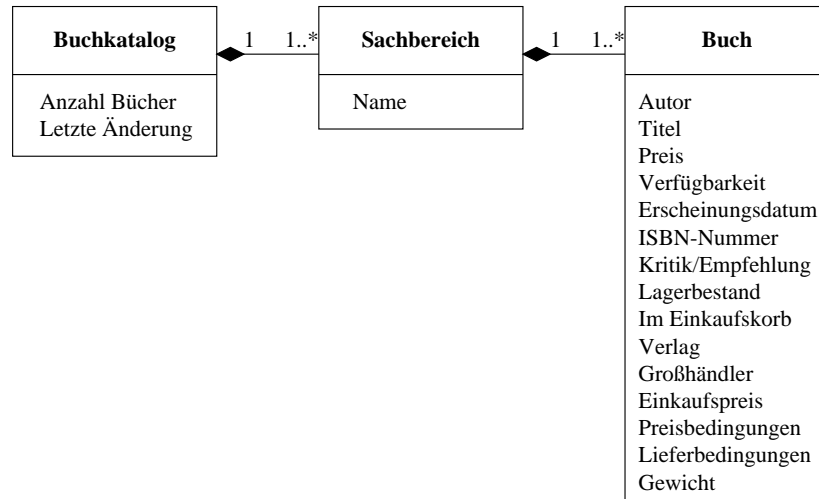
Buchkatalog

Anzahl Bücher
Letzte Änderung

1 1..*

Sachbereich

Name

1 1..*

Buch

Autor
Titel
Preis
Verfügbarkeit
Erscheinungsdatum
ISBN-Nummer
Kritik/Empfehlung
Lagerbestand
Im Einkaufskorb
Verlag
Großhändler
Einkaufspreis
Preisbedingungen
Lieferbedingungen
Gewicht